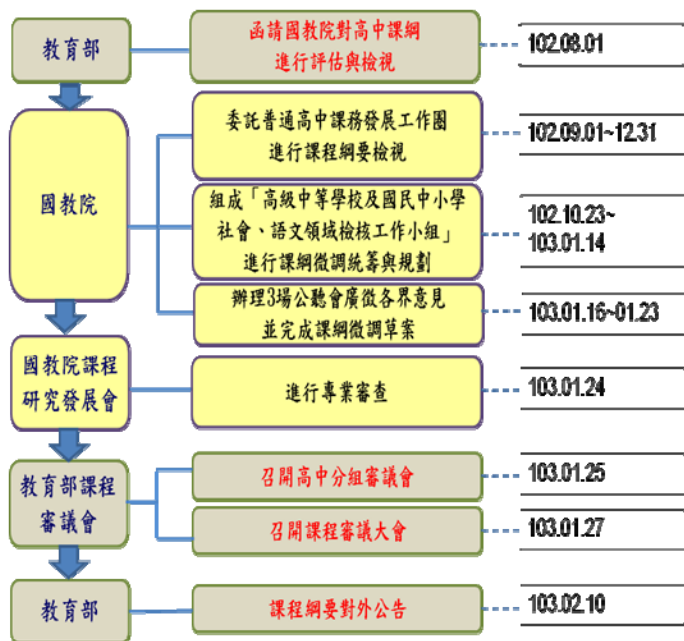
教育部

函請國教院對高中課綱進行評估與檢視

102.08.01

國教院

委託普通高中課務發展工作圈進行課程綱要檢視

102.09.01~12.31

組成「高級中等學校及國民中小學社會、語文領域檢核工作小組」進行課綱微調統籌與規劃

102.10.23~103.01.14

辦理3場公聽會廣徵各界意見並完成課綱微調草案

103.01.16~01.23

國教院課程研究發展會

進行專業審查

103.01.24

教育部課程審議會

召開高中分組審議會

103.01.25

召開課程審議大會

103.01.27

教育部

課程綱要對外公告

103.02.10